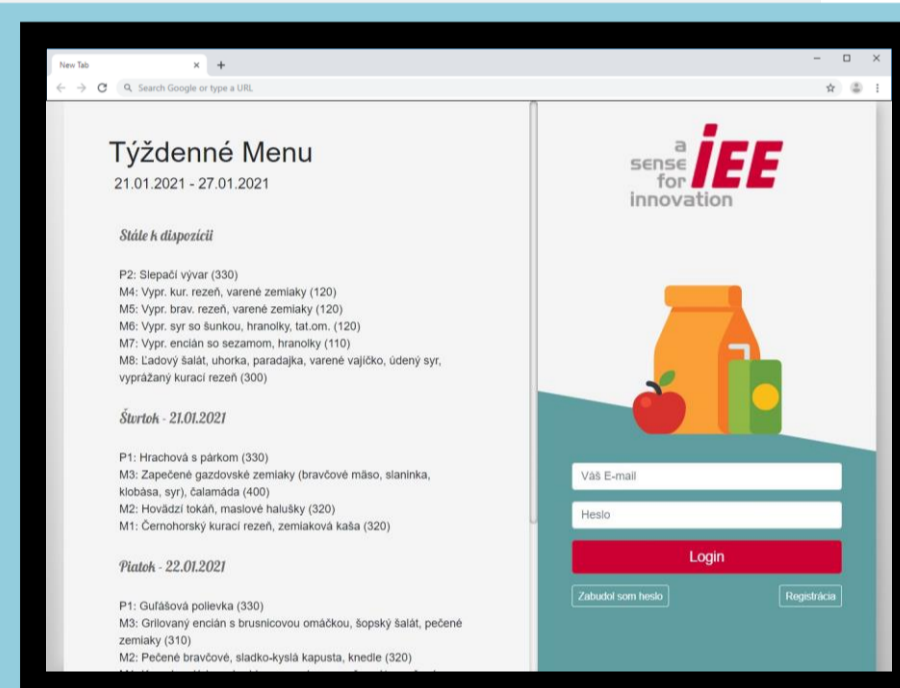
New Tab × +

Search Google or type a URL

Týždenné Menu
21.01.2021 - 27.01.2021

Stále k dispozícii

P2: Slepačí vývar (330)
M4: Vypr. kur. rezeň, varené zemiaky (120)
M5: Vypr. brav. rezeň, varené zemiaky (120)
M6: Vypr. syr so šunkou, hranolky, tat.om. (120)
M7: Vypr. encián so sezamom, hranolky (110)
M8: Ľadový šalát, uhorka, paradajka, varené vajíčko, údený syr, vyprážaný kurací rezeň (300)

Štvrtok - 21.01.2021

P1: Hrachová s párkom (330)
M3: Zapečené gazdovské zemiaky (bravčové mäso, slaninka, klobása, syr), čalamáda (400)
M2: Hovädzí tokáň, maslové halušky (320)
M1: Čiernohorský kurací rezeň, zemiaková kaša (320)

Piatok - 22.01.2021

P1: Guľášová polievka (330)
M3: Grilovaný encián s brusnicovou omáčkou, šopský šalát, pečené zemiaky (310)
M2: Pečené bravčové, sladko-kyslá kapusta, knedle (320)
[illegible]

a sense for IEE innovation

Váš E-mail
Heslo
Login
Zabudol som heslo
Registrácia